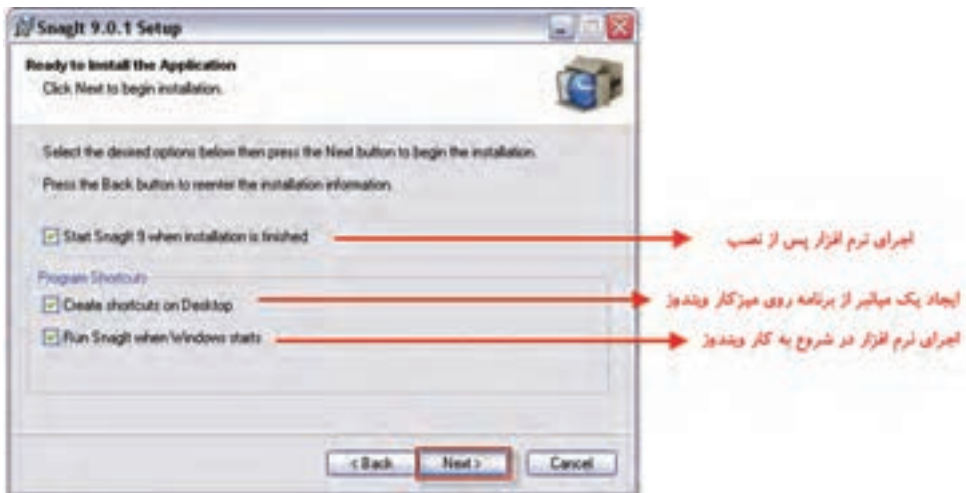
Snagit 9.0.1 Setup

Ready to Install the Application
Click Next to begin installation.

Select the desired options below then press the Next button to begin the installation.

Press the Back button to reenter the installation information.

Start Snagit 9 when installation is finished

اجرای نرم افزار پس از نصب

Program Shortcuts

Create shortcuts on Desktop

ایجاد یک میانبر از برنامه روی میزکار ویندوز

Run Snagit when Windows starts

اجرای نرم افزار در شروع به کار ویندوز

< Back
Next >
Cancel